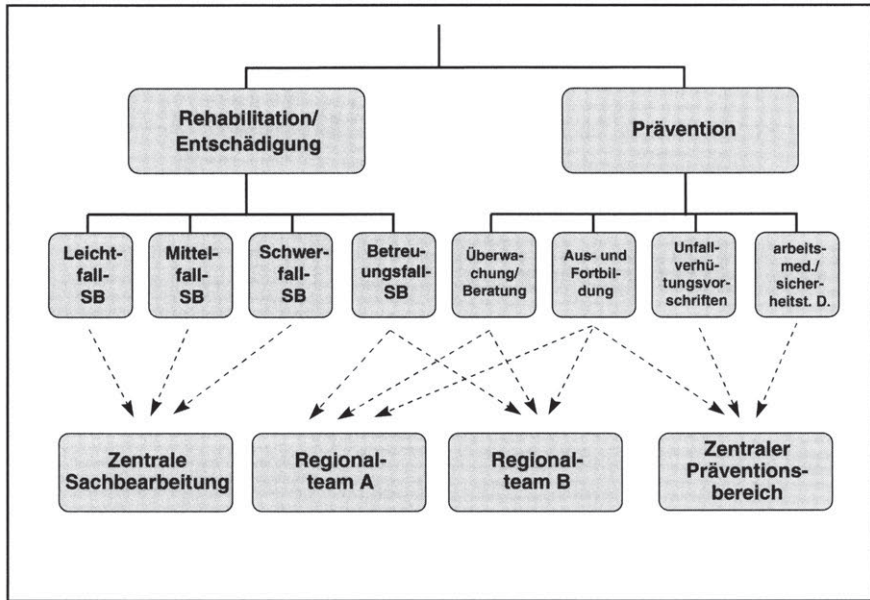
Rehabilitation/ Entschädigung

Prävention

Leichtfall-SB

Mittelfall-SB

Schwerfall-SB

Betreuungsfall-SB

Überwachung/ Beratung

Aus- und Fortbildung

Unfallverhütungsvorschriften

arbeitsmed./ sicherheitst. D.

Zentrale Sachbearbeitung

Regionalteam A

Regionalteam B

Zentraler Präventionsbereich